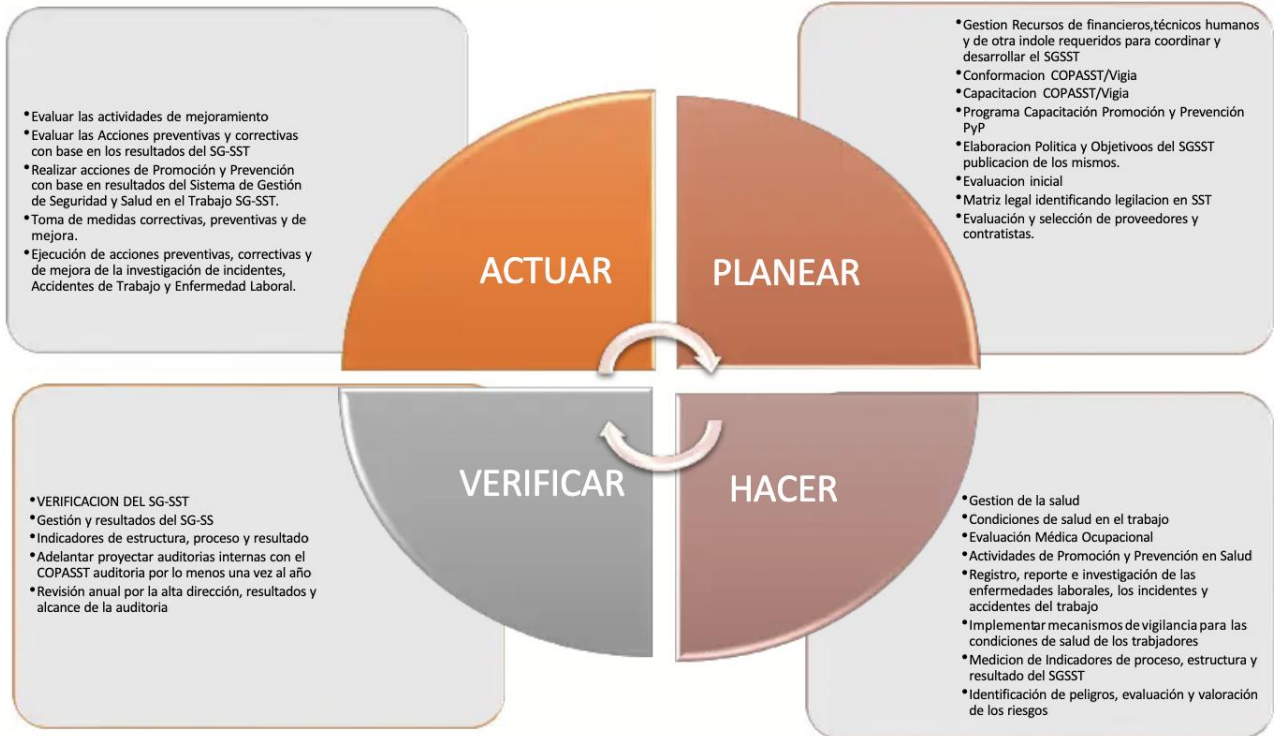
• Evaluar las actividades de mejoramiento
• Evaluar las Acciones preventivas y correctivas con base en los resultados del SG-SST
• Realizar acciones de Promoción y Prevención con base en resultados del Sistema de Gestión de Seguridad y Salud en el Trabajo SG-SST.
• Toma de medidas correctivas, preventivas y de mejora.
• Ejecución de acciones preventivas, correctivas y de mejora de la investigación de incidentes, Accidentes de Trabajo y Enfermedad Laboral.

• Gestion Recursos de financieros,técnicos humanos y de otra indole requeridos para coordinar y desarrollar el SGSST
• Conformacion COPASST/Vigia
• Capacitacion COPASST/Vigia
• Programa Capacitación Promoción y Prevención PyP
• Elaboracion Politica y Objetivoos del SGSST publicacion de los mismos.
• Evaluacion inicial
• Matriz legal identificando legilacion en SST
• Evaluación y selección de proveedores y contratistas.

ACTUAR

PLANEAR

VERIFICAR

HACER

• VERIFICACION DEL SG-SST
• Gestión y resultados del SG-SS
• Indicadores de estructura, proceso y resultado
• Adelantar proyectar auditorias internas con el COPASST auditoria por lo menos una vez al año
• Revisión anual por la alta dirección, resultados y alcance de la auditoria

• Gestion de la salud
• Condiciones de salud en el trabajo
• Evaluación Médica Ocupacional
• Actividades de Promoción y Prevención en Salud
• Registro, reporte e investigación de las enfermedades laborales, los incidentes y accidentes del trabajo
• Implementar mecanismos de vigilancia para las condiciones de salud de los trabjadores
• Medicion de Indicadores de proceso, estructura y resultado del SGSST
• Identificación de peligros, evaluación y valoración de los riesgos